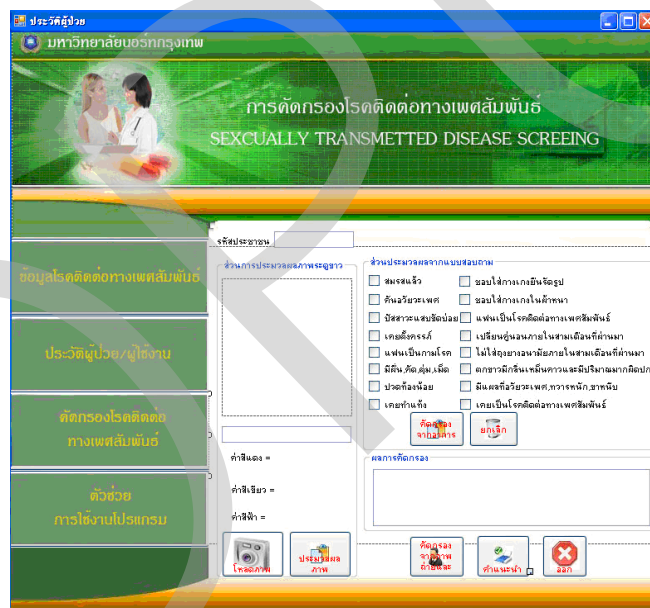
ประวัติผู้ป่วย

มหาวิทยาลัยธุรกิจกรุงเทพ

การคัดกรองโรคติดต่อทางเพศสัมพันธ์
SEXCUALLY TRANSMETTED DISEASE SCREEING

ข้อมูลโรคติดต่อทางเพศสัมพันธ์

ประวัติผู้ป่วย/ผู้ใช้งาน

คัดกรองโรคติดต่อทางเพศสัมพันธ์

ตัวช่วยการใช้งานโปรแกรม

รหัสประชาชน

ส่วนการประมวลผลภาพระดูขาว

ค่าสีแดง =

ค่าสีเขียว =

ค่าสีฟ้า =

โหลดภาพ

ประมวลผลภาพ

ส่วนประมวลผลจากแบบสอบถาม

สมรสแล้ว
คันอวัยวะเพศ
ปัสสาวะแสบขัดบ่อย
เคยตั้งครรภ์
แฟนเป็นกามโรค
มีผื่น,ตุ่ม,ตุ่ม,เม็ด
ปวดท้องน้อย
เคยทำแท้ง
ชอบใส่กางเกงยีนรัดรูป
ชอบใส่กางเกงในผ้าหนา
แฟนเป็นโรคติดต่อทางเพศสัมพันธ์
เปลี่ยนคู่นอนภายในสามเดือนที่ผ่านมา
ไม่ใส่ถุงยางอนามัยภายในสามเดือนที่ผ่านมา
ตกขาวมีกลิ่นเหม็นคาวและมีปริมาณมากผิดปก
มีแผลที่อวัยวะเพศ,ทวารหนัก,ขาหนีบ
เคยเป็นโรคติดต่อทางเพศสัมพันธ์

คัดกรองจากอาการ

ยกเลิก

ผลการคัดกรอง

คัดกรองจากภาพถ่ายและ

คำแนะนำ

ออก